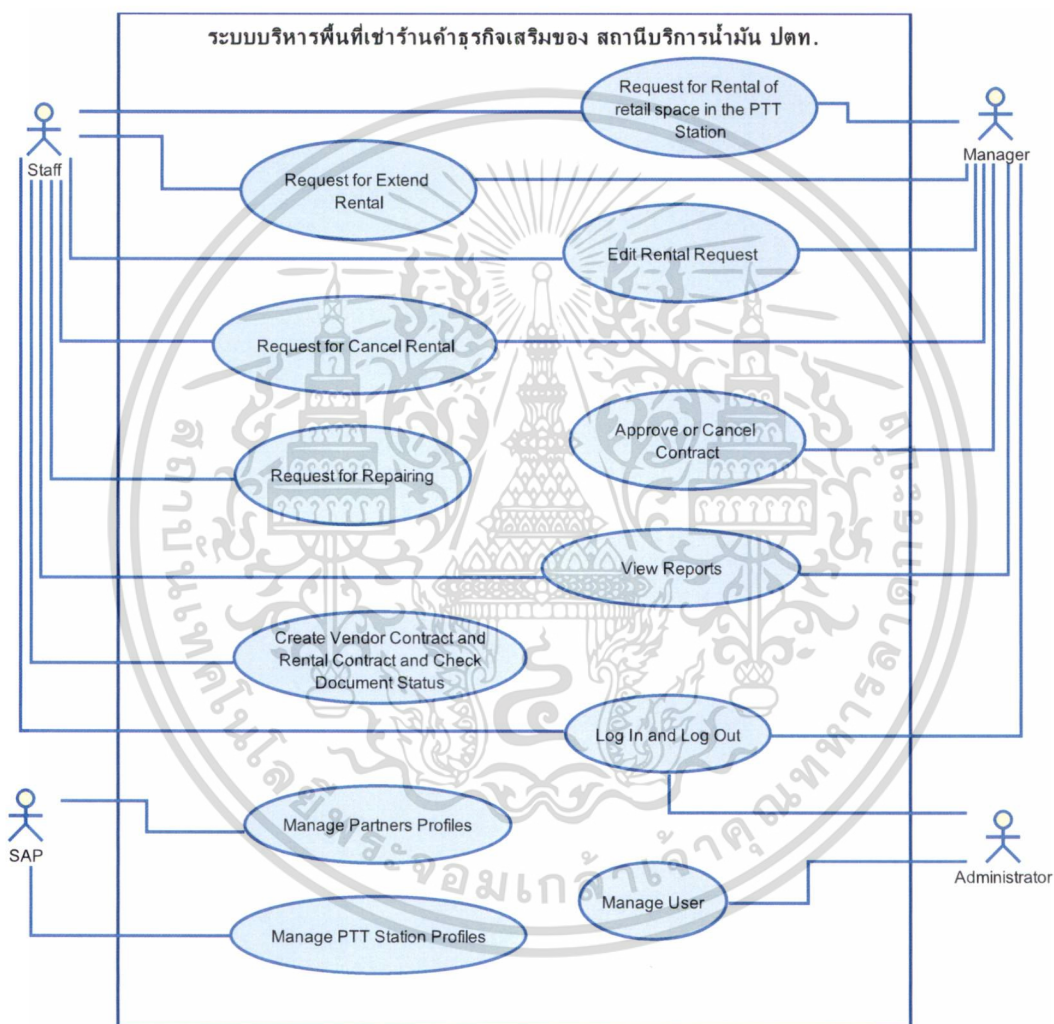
ระบบบริหารพื้นที่เช่าร้านค้าธุรกิจเสริมของ สถานีบริการน้ำมัน ปตท.

Staff

Manager

Request for Rental of retail space in the PTT Station

Request for Extend Rental

Edit Rental Request

Request for Cancel Rental

Approve or Cancel Contract

Request for Repairing

View Reports

Create Vendor Contract and Rental Contract and Check Document Status

Log In and Log Out

SAP

Manage Partners Profiles

Administrator

Manage User

Manage PTT Station Profiles

สถาบันเทคโนโลยีพระจอมเกล้าเจ้าคุณทหารลาดกระบัง